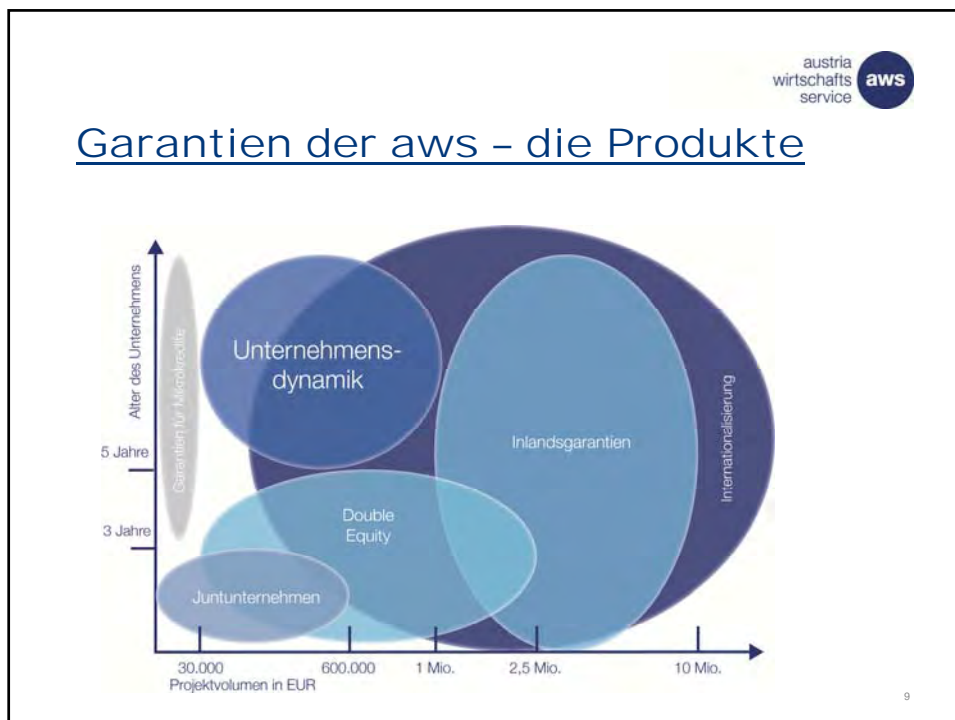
austria wirtschafts service aws

Garantien der aws – die Produkte

Alter des Unternehmens

Garantien für Mikrokredite

Unternehmens-dynamik

Internationalisierung

Inlandsgarantien

5 Jahre

Double Equity

3 Jahre

Juntunternehmen

30.000
Projektvolumen in EUR

600.000

1 Mio.

2,5 Mio.

10 Mio.

9